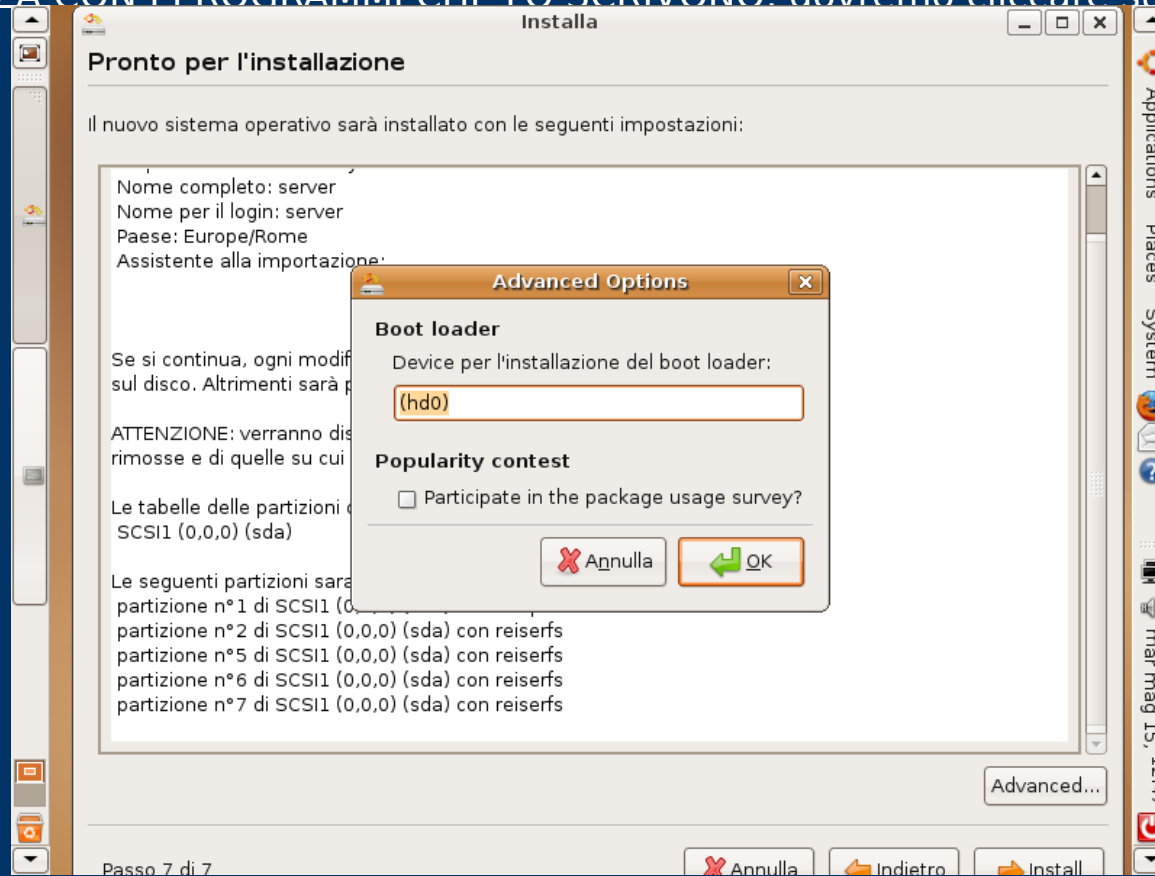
Installa

Pronto per l'installazione

Il nuovo sistema operativo sarà installato con le seguenti impostazioni:

Nome completo: server
Nome per il login: server
Paese: Europe/Rome
Assistente alla importazione:

Se si continua, ogni modif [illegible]
sul disco. Altrimenti sarà p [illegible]

ATTENZIONE: verranno dis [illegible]
rimosse e di quelle su cui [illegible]

Le tabelle delle partizioni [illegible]
SCSI1 (0,0,0) (sda)

Le seguenti partizioni sara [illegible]
partizione n°1 di SCSI1 (0, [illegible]
partizione n°2 di SCSI1 (0,0,0) (sda) con reiserfs
partizione n°5 di SCSI1 (0,0,0) (sda) con reiserfs
partizione n°6 di SCSI1 (0,0,0) (sda) con reiserfs
partizione n°7 di SCSI1 (0,0,0) (sda) con reiserfs

Advanced Options

Boot loader
Device per l'installazione del boot loader:
(hd0)

Popularity contest
Participate in the package usage survey?

Annulla
OK

Advanced...

Passo 7 di 7
Annulla
Indietro
Install

Applications
Places
System
mar mag 15, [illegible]